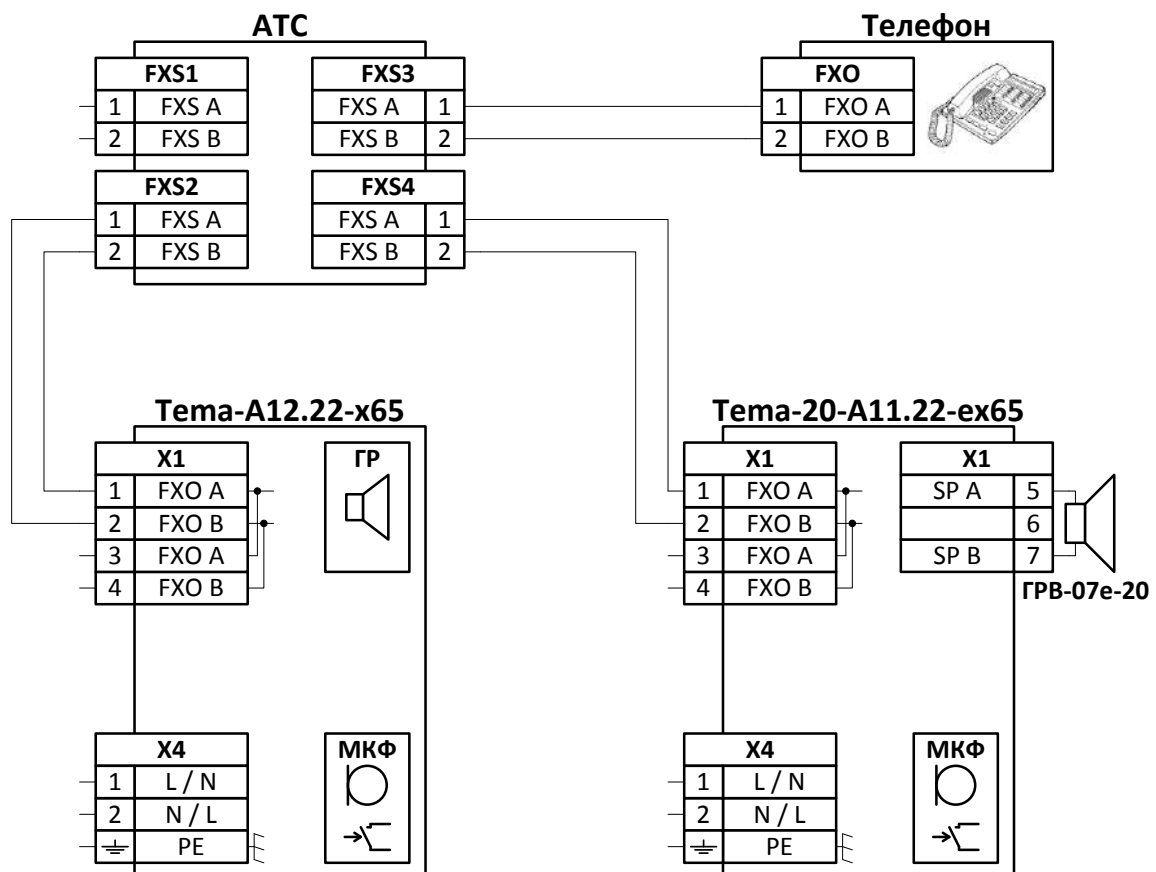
АТС

FXS1
1 FXS A
2 FXS B

FXS3
FXS A 1
FXS B 2

FXS2
1 FXS A
2 FXS B

FXS4
FXS A 1
FXS B 2

Телефон

FXO
1 FXO A
2 FXO B

Tema-A12.22-x65

X1
1 FXO A
2 FXO B
3 FXO A
4 FXO B

ГР

X4
1 L / N
2 N / L
PE

МКФ

Tema-20-A11.22-ex65

X1
1 FXO A
2 FXO B
3 FXO A
4 FXO B

X1
SP A 5
6
SP B 7

ГРВ-07е-20

X4
1 L / N
2 N / L
PE

МКФ